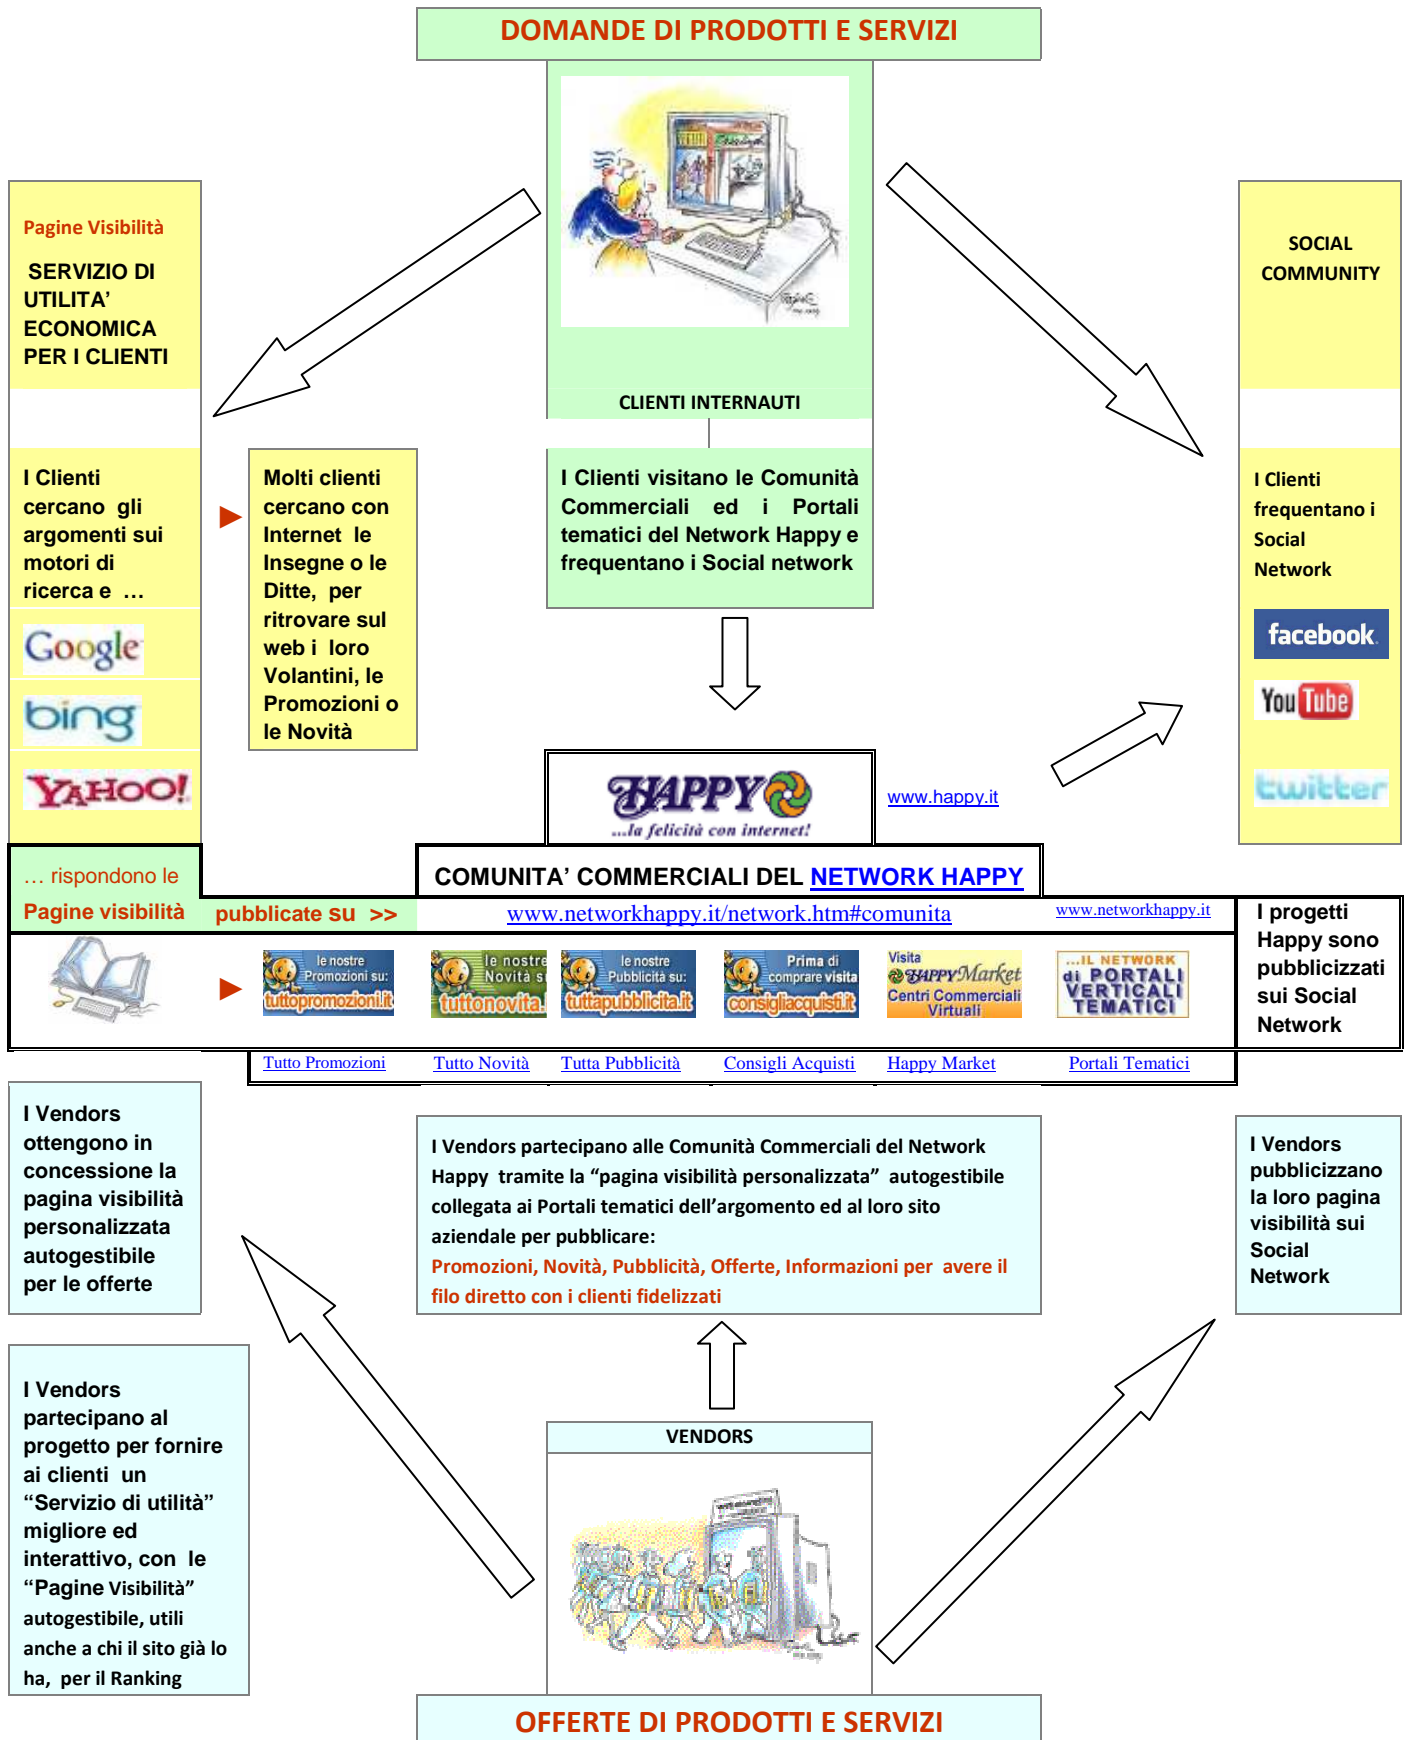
DOMANDE DI PRODOTTI E SERVIZI

CLIENTI INTERNAUTI

I Clienti visitano le Comunità Commerciali ed i Portali tematici del Network Happy e frequentano i Social network

Pagine Visibilità

SERVIZIO DI UTILITA' ECONOMICA PER I CLIENTI

I Clienti cercano gli argomenti sui motori di ricerca e ...

Google

bing

YAHOO!

Molti clienti cercano con Internet le Insegne o le Ditte, per ritrovare sul web i loro Volantini, le Promozioni o le Novità

SOCIAL COMMUNITY

I Clienti frequentano i Social Network

facebook

YouTube

twitter

HAPPY ...la felicità con internet!

www.happy.it

COMUNITA' COMMERCIALI DEL NETWORK HAPPY

... rispondono le Pagine visibilità pubblicate su >>

www.networkhappy.it/network.htm#comunita

www.networkhappy.it

le nostre Promozioni su: tuttopromozioni.it

le nostre Novità su: tuttonovita.it

le nostre Pubblicità su: tuttapubblicita.it

Prima di comprare visita consigliacquisti.it

Visita Happy Market Centri Commerciali Virtuali

...IL NETWORK di PORTALI VERTICALI TEMATICI

Tutto Promozioni

Tutto Novità

Tutta Pubblicità

Consigli Acquisti

Happy Market

Portali Tematici

I progetti Happy sono pubblicizzati sui Social Network

I Vendors ottengono in concessione la pagina visibilità personalizzata autogestibile per le offerte

I Vendors partecipano alle Comunità Commerciali del Network Happy tramite la "pagina visibilità personalizzata" autogestibile collegata ai Portali tematici dell'argomento ed al loro sito aziendale per pubblicare:
Promozioni, Novità, Pubblicità, Offerte, Informazioni per avere il filo diretto con i clienti fidelizzati

I Vendors pubblicizzano la loro pagina visibilità sui Social Network

I Vendors partecipano al progetto per fornire ai clienti un "Servizio di utilità" migliore ed interattivo, con le "Pagine Visibilità" autogestibile, utili anche a chi il sito già lo ha, per il Ranking

VENDORS

OFFERTE DI PRODOTTI E SERVIZI